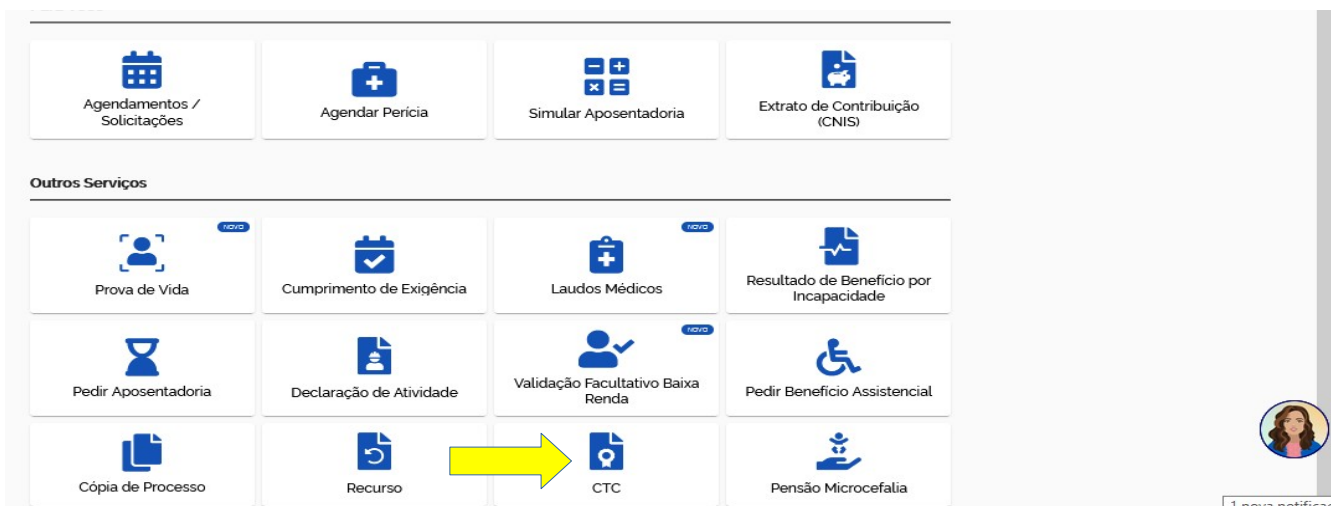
Agendamentos / Solicitações

Agendar Perícia

Simular Aposentadoria

Extrato de Contribuição (CNIS)

Outros Serviços

NOVO

Prova de Vida

Cumprimento de Exigência

NOVO

Laudos Médicos

Resultado de Benefício por Incapacidade

Pedir Aposentadoria

Declaração de Atividade

NOVO

Validação Facultativo Baixa Renda

Pedir Benefício Assistencial

Cópia de Processo

Recurso

CTC

Pensão Microcefalia

1 nova notifica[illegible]